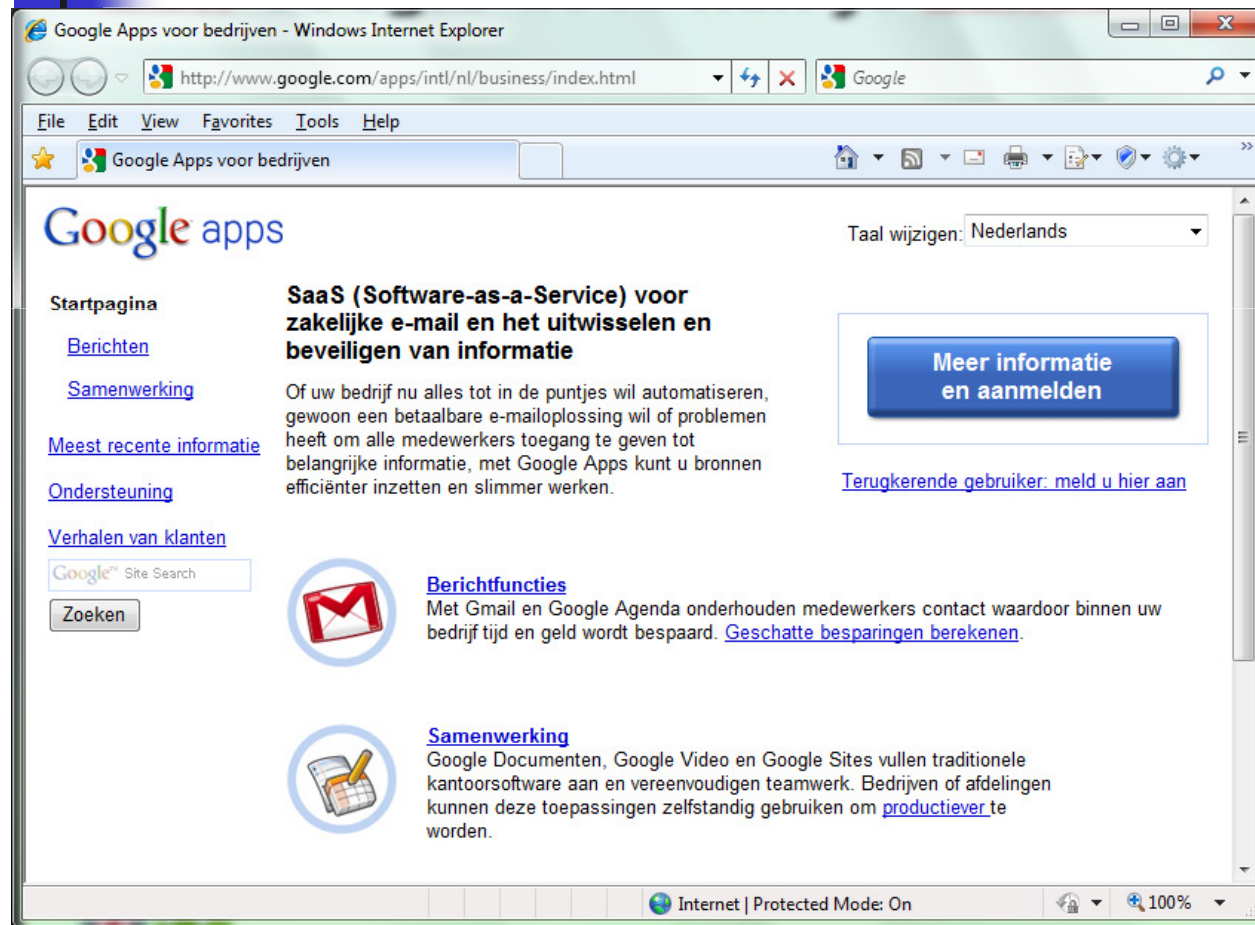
Google Apps voor bedrijven - Windows Internet Explorer

http://www.google.com/apps/intl/nl/business/index.html

Google

File Edit View Favorites Tools Help

Google Apps voor bedrijven

Google apps

Taal wijzigen: Nederlands

Startpagina

Berichten

Samenwerking

Meest recente informatie

Ondersteuning

Verhalen van klanten

Google™ Site Search

Zoeken

SaaS (Software-as-a-Service) voor zakelijke e-mail en het uitwisselen en beveiligen van informatie

Of uw bedrijf nu alles tot in de puntjes wil automatiseren, gewoon een betaalbare e-mailoplossing wil of problemen heeft om alle medewerkers toegang te geven tot belangrijke informatie, met Google Apps kunt u bronnen efficiënter inzetten en slimmer werken.

Meer informatie en aanmelden

Terugkerende gebruiker: meld u hier aan

Berichtfuncties
Met Gmail en Google Agenda onderhouden medewerkers contact waardoor binnen uw bedrijf tijd en geld wordt bespaard. Geschatte besparingen berekenen.

Samenwerking
Google Documenten, Google Video en Google Sites vullen traditionele kantoorsoftware aan en vereenvoudigen teamwerk. Bedrijven of afdelingen kunnen deze toepassingen zelfstandig gebruiken om productiever te worden.

Internet | Protected Mode: On

100%